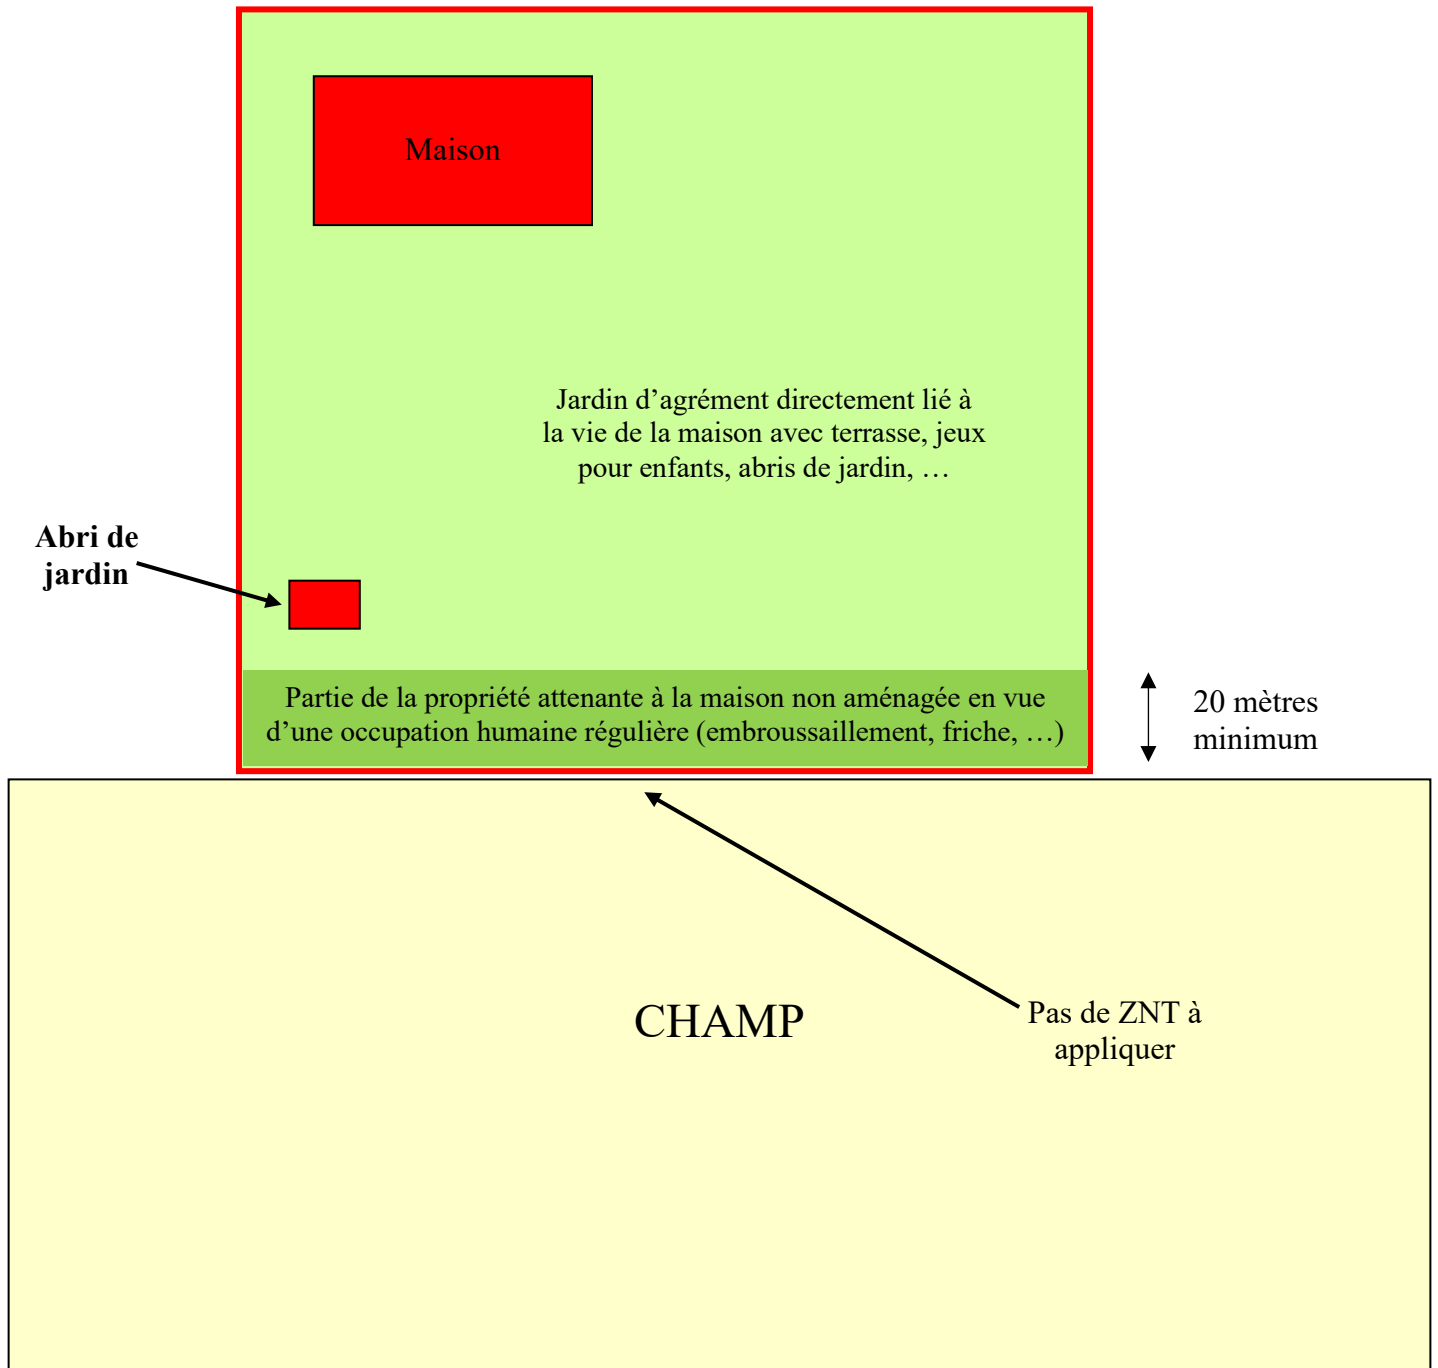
Maison

Jardin d’agrément directement lié à la vie de la maison avec terrasse, jeux pour enfants, abris de jardin, …

**Abri de jardin**

Partie de la propriété attenante à la maison non aménagée en vue d’une occupation humaine régulière (embroussaillement, friche, …)

20 mètres minimum

CHAMP

Pas de ZNT à appliquer